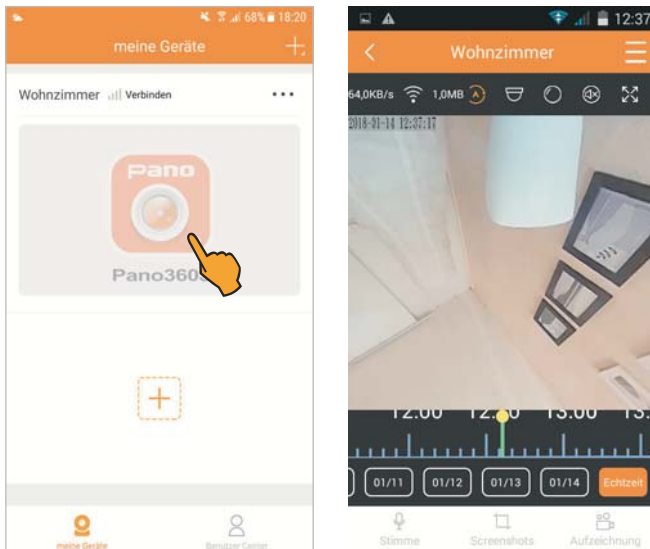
68% 18:20
meine Geräte
Wohnzimmer Verbinden
Pano
Pano360
meine Geräte
Benutzer Center

12:37
Wohnzimmer
64,0KB/s 1,0MB A
2018-01-14 12:37:17
12:00 12:30 13:00 13:
01/11 01/12 01/13 01/14 Echtzeit
Stimme
Screenshots
Aufzeichnung